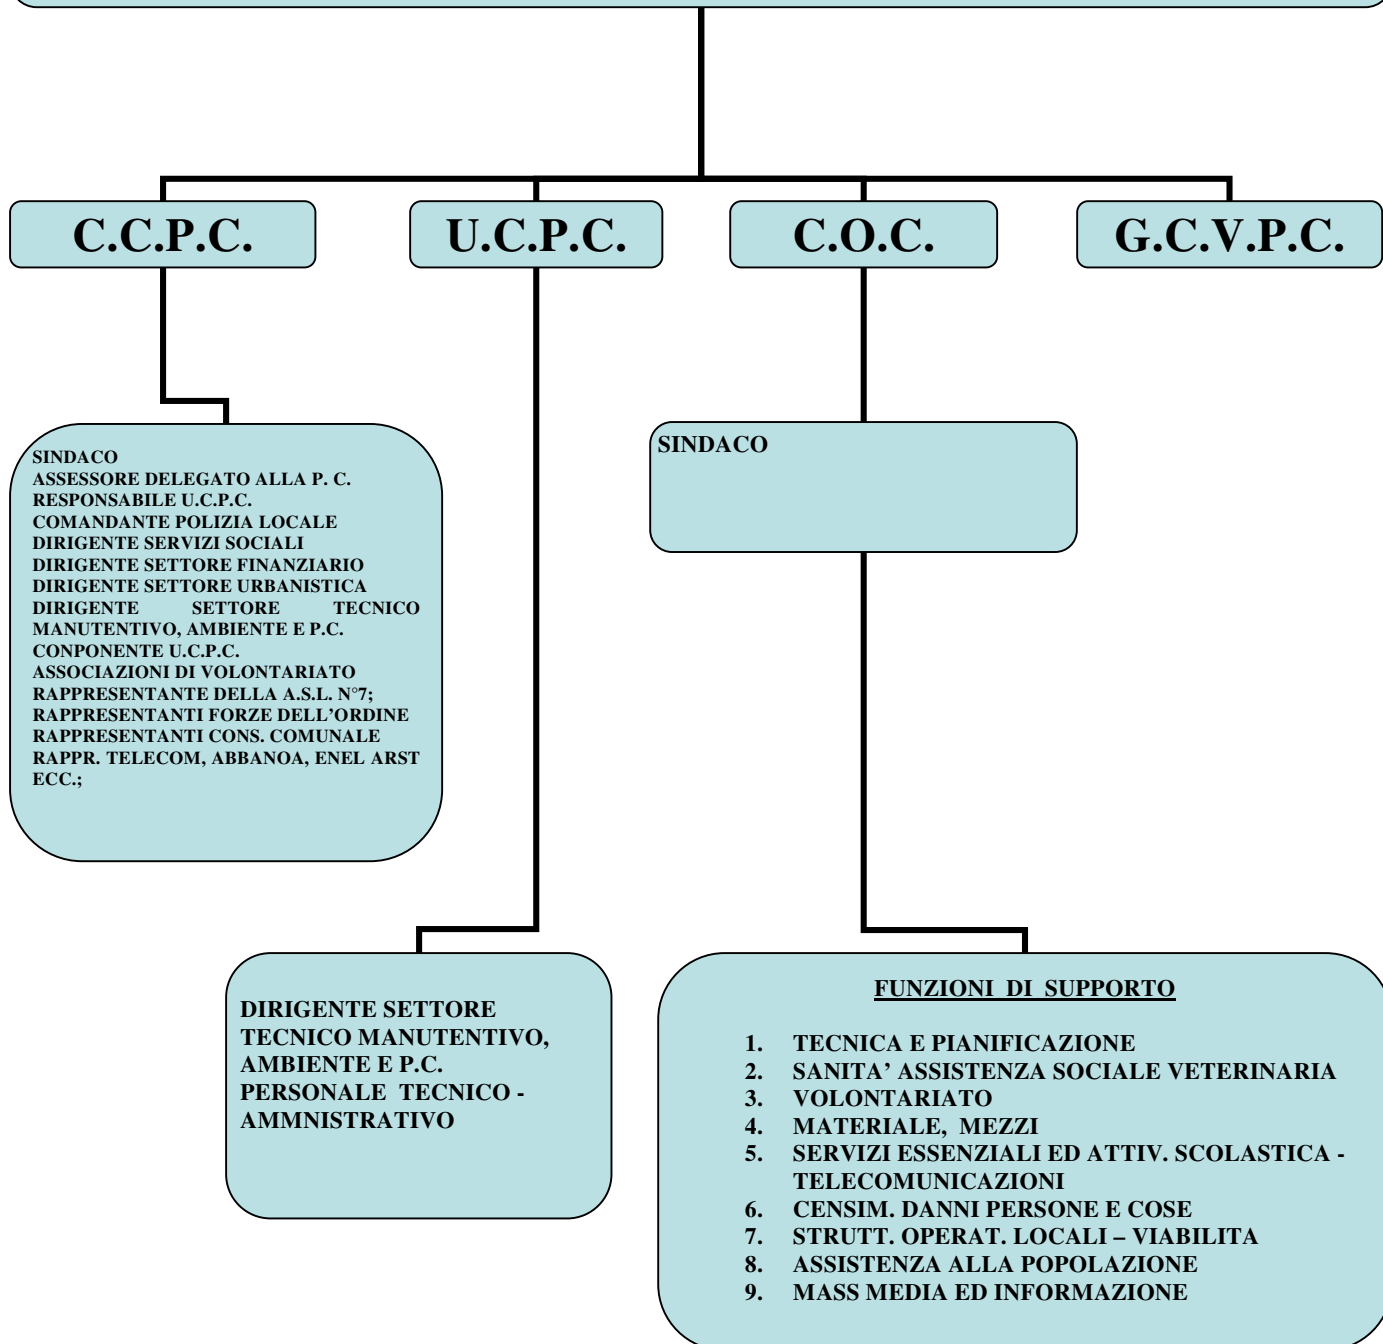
C.C.P.C.

U.C.P.C.

C.O.C.

G.C.V.P.C.

SINDACO
ASSESSORE DELEGATO ALLA P. C.
RESPONSABILE U.C.P.C.
COMANDANTE POLIZIA LOCALE
DIRIGENTE SERVIZI SOCIALI
DIRIGENTE SETTORE FINANZIARIO
DIRIGENTE SETTORE URBANISTICA
DIRIGENTE SETTORE TECNICO MANUTENTIVO, AMBIENTE E P.C.
CONPONENTE U.C.P.C.
ASSOCIAZIONI DI VOLONTARIATO
RAPPRESENTANTE DELLA A.S.L. N°7;
RAPPRESENTANTI FORZE DELL'ORDINE
RAPPRESENTANTI CONS. COMUNALE
RAPPR. TELECOM, ABBANOA, ENEL ARST ECC.;

SINDACO

DIRIGENTE SETTORE TECNICO MANUTENTIVO, AMBIENTE E P.C.
PERSONALE TECNICO - AMMNISTRATIVO

FUNZIONI DI SUPPORTO

1. TECNICA E PIANIFICAZIONE
2. SANITA' ASSISTENZA SOCIALE VETERINARIA
3. VOLONTARIATO
4. MATERIALE, MEZZI
5. SERVIZI ESSENZIALI ED ATTIV. SCOLASTICA - TELECOMUNICAZIONI
6. CENSIM. DANNI PERSONE E COSE
7. STRUTT. OPERAT. LOCALI – VIABILITA
8. ASSISTENZA ALLA POPOLAZIONE
9. MASS MEDIA ED INFORMAZIONE